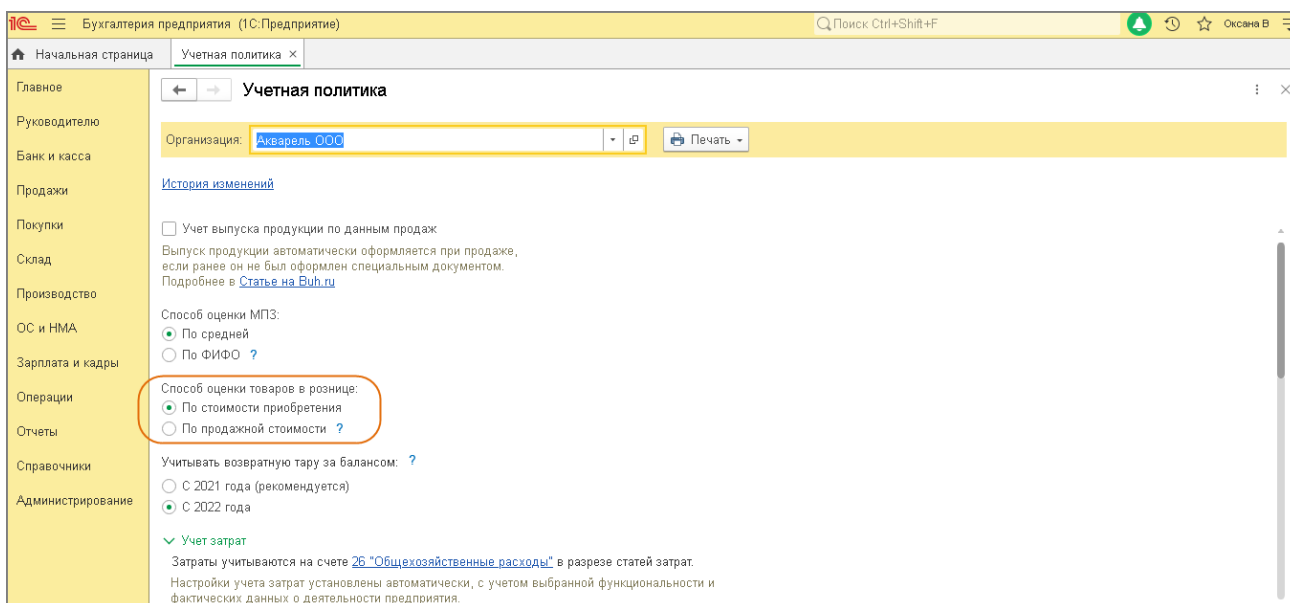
1С Бухгалтерия предприятия (1С:Предприятие)

Поиск Ctrl+Shift+F

Оксана В

Начальная страница

Учетная политика ×

Главное

Руководителю

Банк и касса

Продажи

Покупки

Склад

Производство

ОС и НМА

Зарплата и кадры

Операции

Отчеты

Справочники

Администрирование

Учетная политика

Организация: Акварель ООО

Печать

История изменений

Учет выпуска продукции по данным продаж

Выпуск продукции автоматически оформляется при продаже, если ранее он не был оформлен специальным документом. Подробнее в Статье на Buh.ru

Способ оценки МПЗ:

По средней

По ФИФО ?

Способ оценки товаров в рознице:

По стоимости приобретения

По продажной стоимости ?

Учитывать возвратную тару за балансом: ?

С 2021 года (рекомендуется)

С 2022 года

Учет затрат

Затраты учитываются на счете 26 "Общехозяйственные расходы" в разрезе статей затрат.

Настройки учета затрат установлены автоматически, с учетом выбранной функциональности и фактических данных о деятельности предприятия.